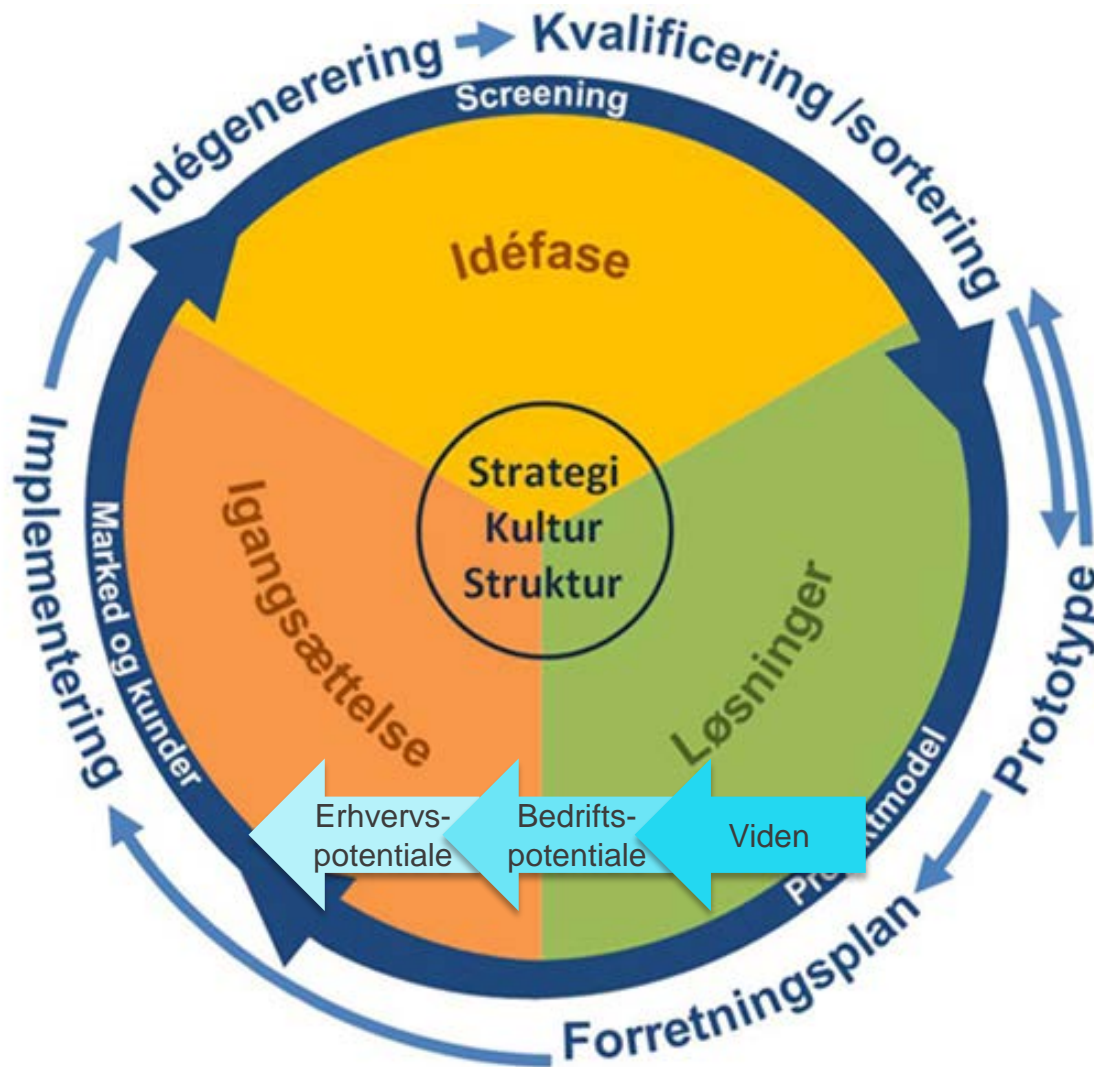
Idégenerering Kvalificering /sortering

Screening

Idéfase

Strategi
Kultur
Struktur

Igangsættelse

Løsninger

Marked og kunder

Implementering

Prototype

Pro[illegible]ktmodel

Forretningsplan

Erhvervspotentiale

Bedriftspotentiale

Viden